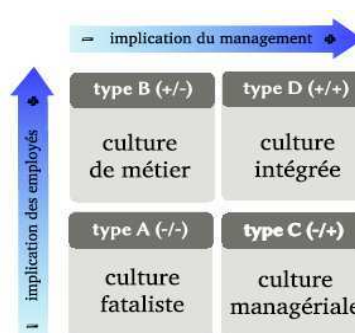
– implication du management +

+ implication des employés –

| type B (+/-) | type D (+/+) |
|---|---|
| culture de métier | culture intégrée |
| type A (-/-) | type C (-/+) |
| culture fataliste | culture managériale |